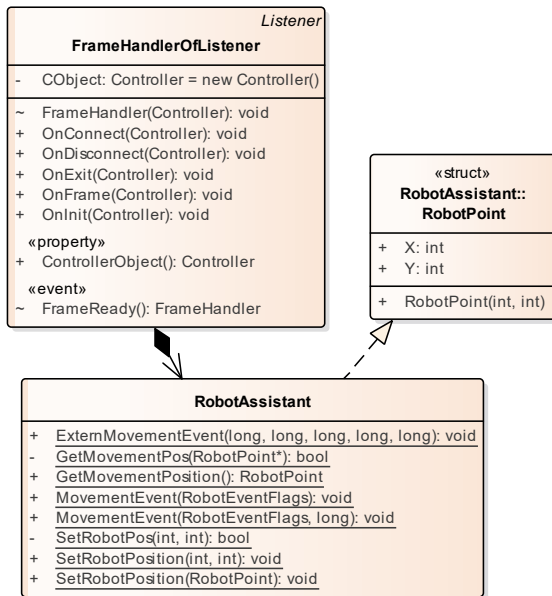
Listener
FrameHandlerOfListener

- CObject: Controller = new Controller()

~ FrameHandler(Controller): void
+ OnConnect(Controller): void
+ OnDisconnect(Controller): void
+ OnExit(Controller): void
+ OnFrame(Controller): void
+ OnInit(Controller): void

«property»
+ ControllerObject(): Controller

«event»
~ FrameReady(): FrameHandler

«struct»
RobotAssistant::
RobotPoint

+ X: int
+ Y: int

+ RobotPoint(int, int)

RobotAssistant

+ ExternMovementEvent(long, long, long, long, long): void
- GetMovementPos(RobotPoint*): bool
+ GetMovementPosition(): RobotPoint
+ MovementEvent(RobotEventFlags): void
+ MovementEvent(RobotEventFlags, long): void
- SetRobotPos(int, int): bool
+ SetRobotPosition(int, int): void
+ SetRobotPosition(RobotPoint): void